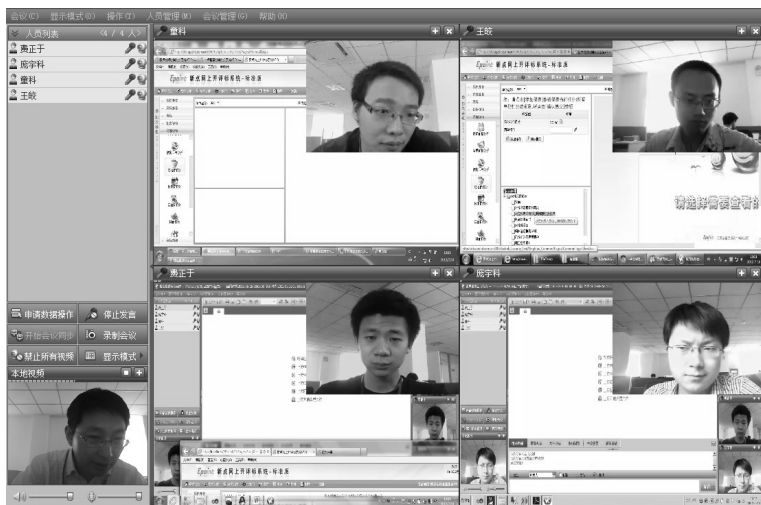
会议(C) 显示模式(D) 操作(I) 人员管理(M) 会议管理(G) 帮助(H)

人员列表 (4 / 4 人)
裘正于
庞宇科
童科
王骏

童科
Epoint 新点网上开评标系统-标准版

王骏
Epoint 新点网上开评标系统-标准版
请选择需要查看的

裘正于

庞宇科

申请数据操作
停止发言
开始会议同步
录制会议
禁止所有视频
显示模式
本地视频

Epoint 新点网上开评标系统-标准版